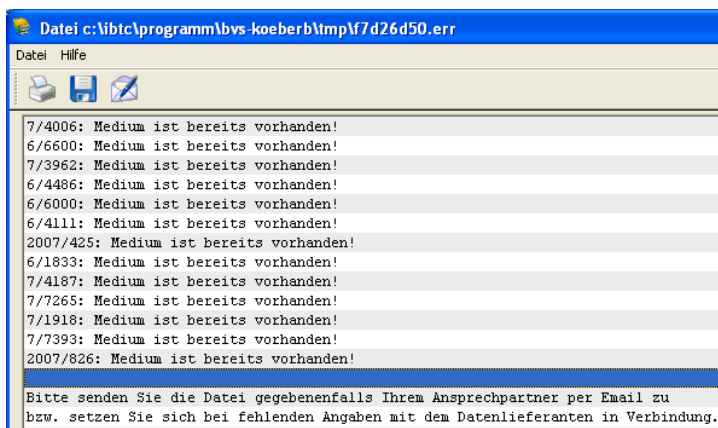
Datei c:\ibtc\programm\bvs-koeberb\tmp\f7d26d50.err

Datei Hilfe

7/4006: Medium ist bereits vorhanden!
6/6600: Medium ist bereits vorhanden!
7/3962: Medium ist bereits vorhanden!
6/4486: Medium ist bereits vorhanden!
6/6000: Medium ist bereits vorhanden!
6/4111: Medium ist bereits vorhanden!
2007/425: Medium ist bereits vorhanden!
6/1833: Medium ist bereits vorhanden!
7/4187: Medium ist bereits vorhanden!
7/7265: Medium ist bereits vorhanden!
7/1918: Medium ist bereits vorhanden!
7/7393: Medium ist bereits vorhanden!
2007/826: Medium ist bereits vorhanden!

Bitte senden Sie die Datei gegebenenfalls Ihrem Ansprechpartner per Email zu bzw. setzen Sie sich bei fehlenden Angaben mit dem Datenlieferanten in Verbindung.